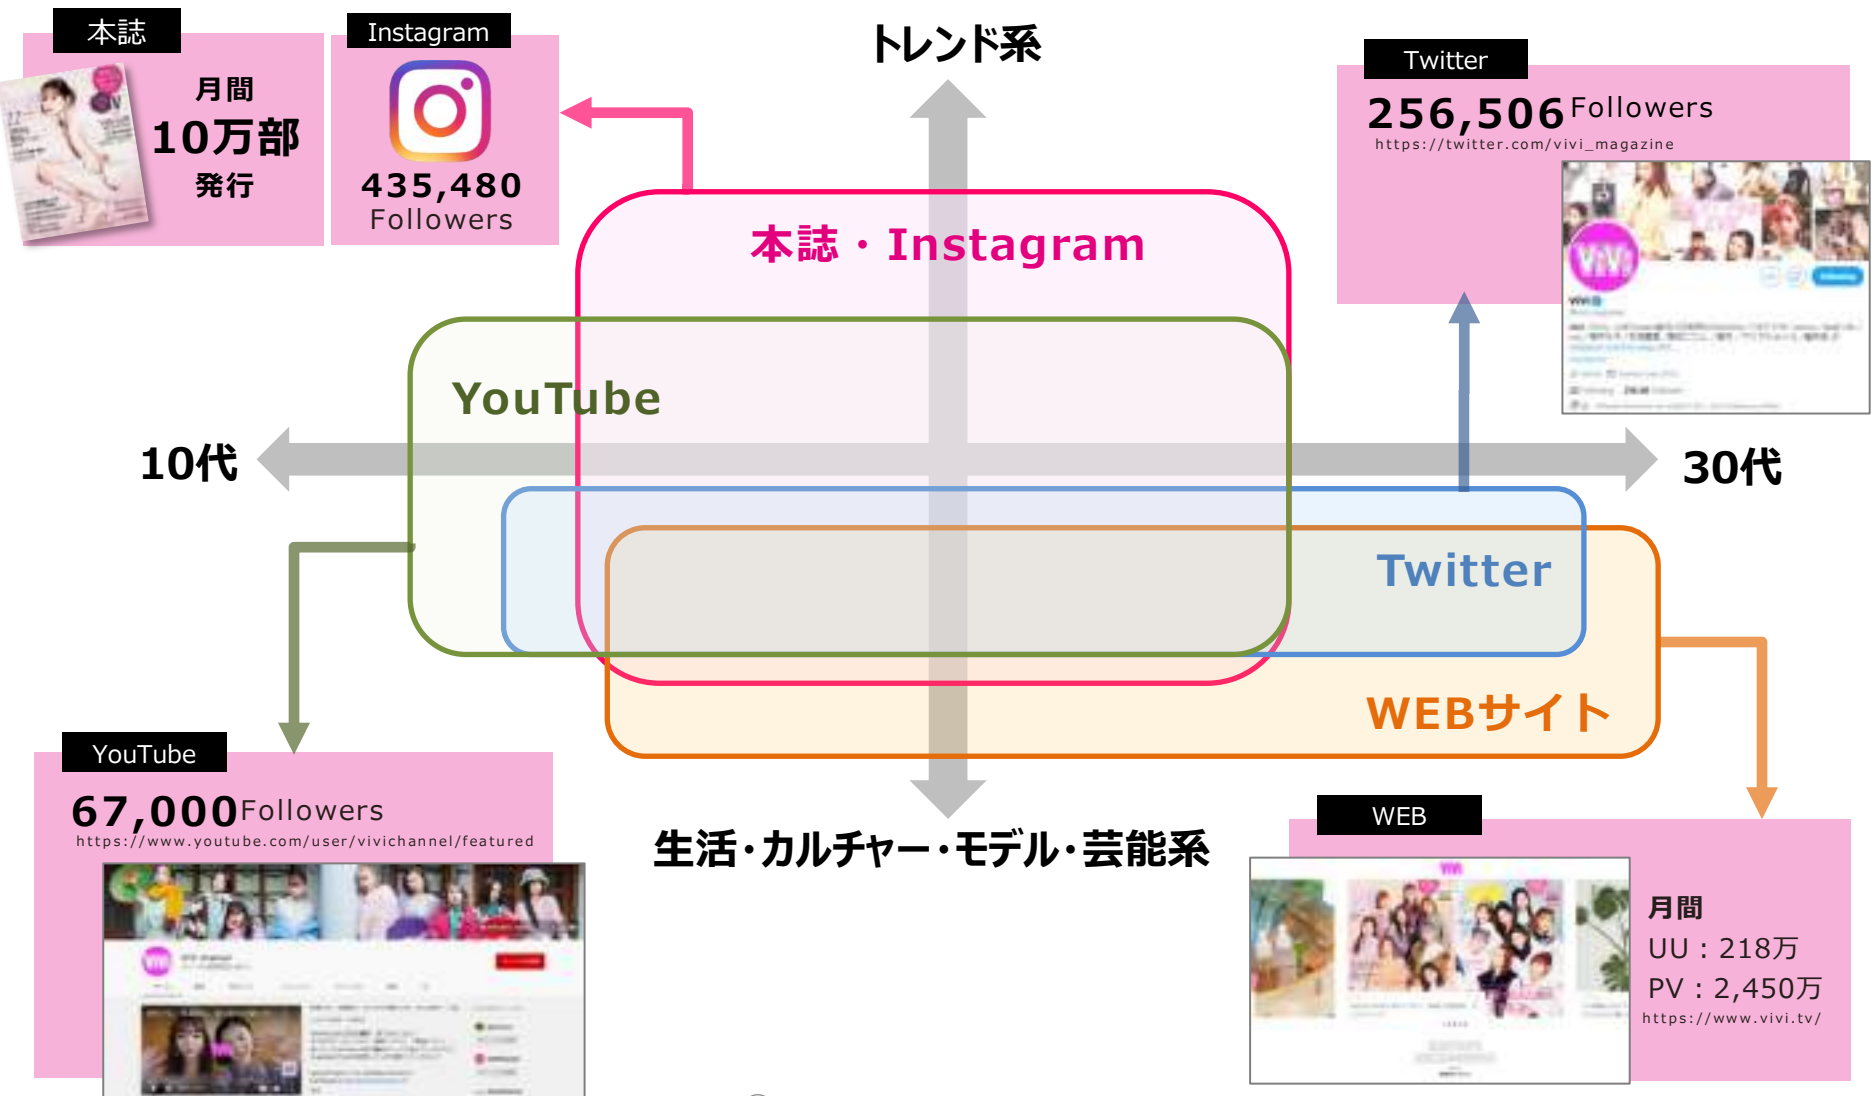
本誌

月間
10万部
発行

Instagram

435,480
Followers

トレンド系

Twitter

256,506 Followers
https://twitter.com/vivi_magazine

本誌・Instagram

YouTube

10代

30代

Twitter

WEBサイト

YouTube

67,000 Followers
https://www.youtube.com/user/vivichannel/featured

生活・カルチャー・モデル・芸能系

WEB

月間
UU：218万
PV：2,450万
https://www.vivi.tv/